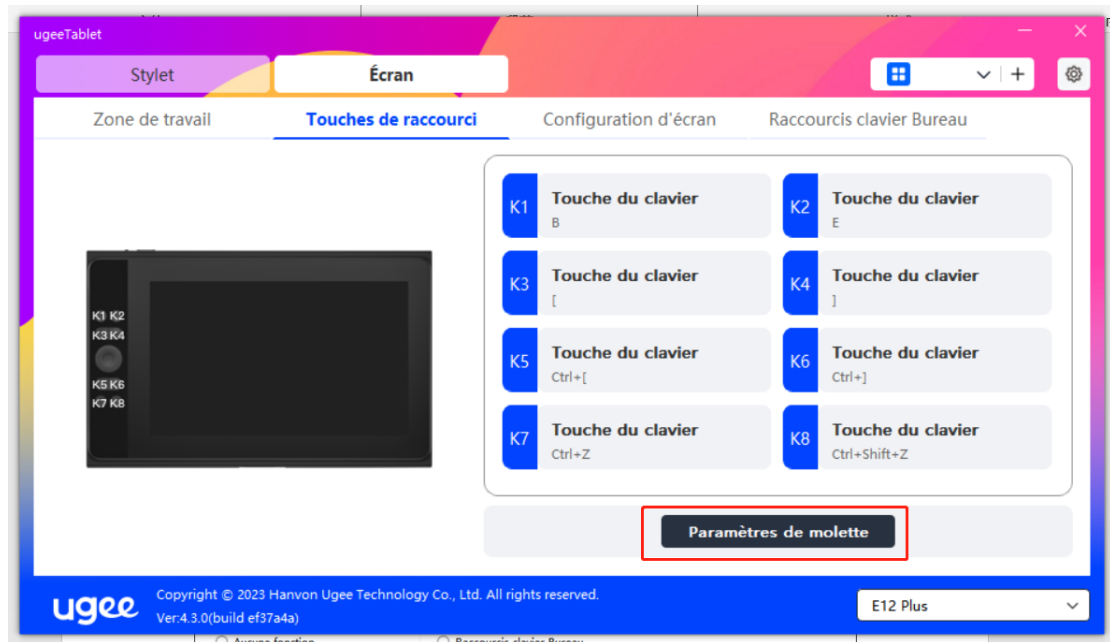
ugeeTablet

Stylet

Écran

Zone de travail

Touches de raccourci

Configuration d'écran

Raccourcis clavier Bureau

K1 K2
K3 K4
K5 K6
K7 K8

K1 Touche du clavier
B

K2 Touche du clavier
E

K3 Touche du clavier
[

K4 Touche du clavier
]

K5 Touche du clavier
Ctrl+[

K6 Touche du clavier
Ctrl+]

K7 Touche du clavier
Ctrl+Z

K8 Touche du clavier
Ctrl+Shift+Z

Paramètres de molette

ugee

Copyright © 2023 Hanvon Ugee Technology Co., Ltd. All rights reserved.
Ver:4.3.0(build ef37a4a)

E12 Plus